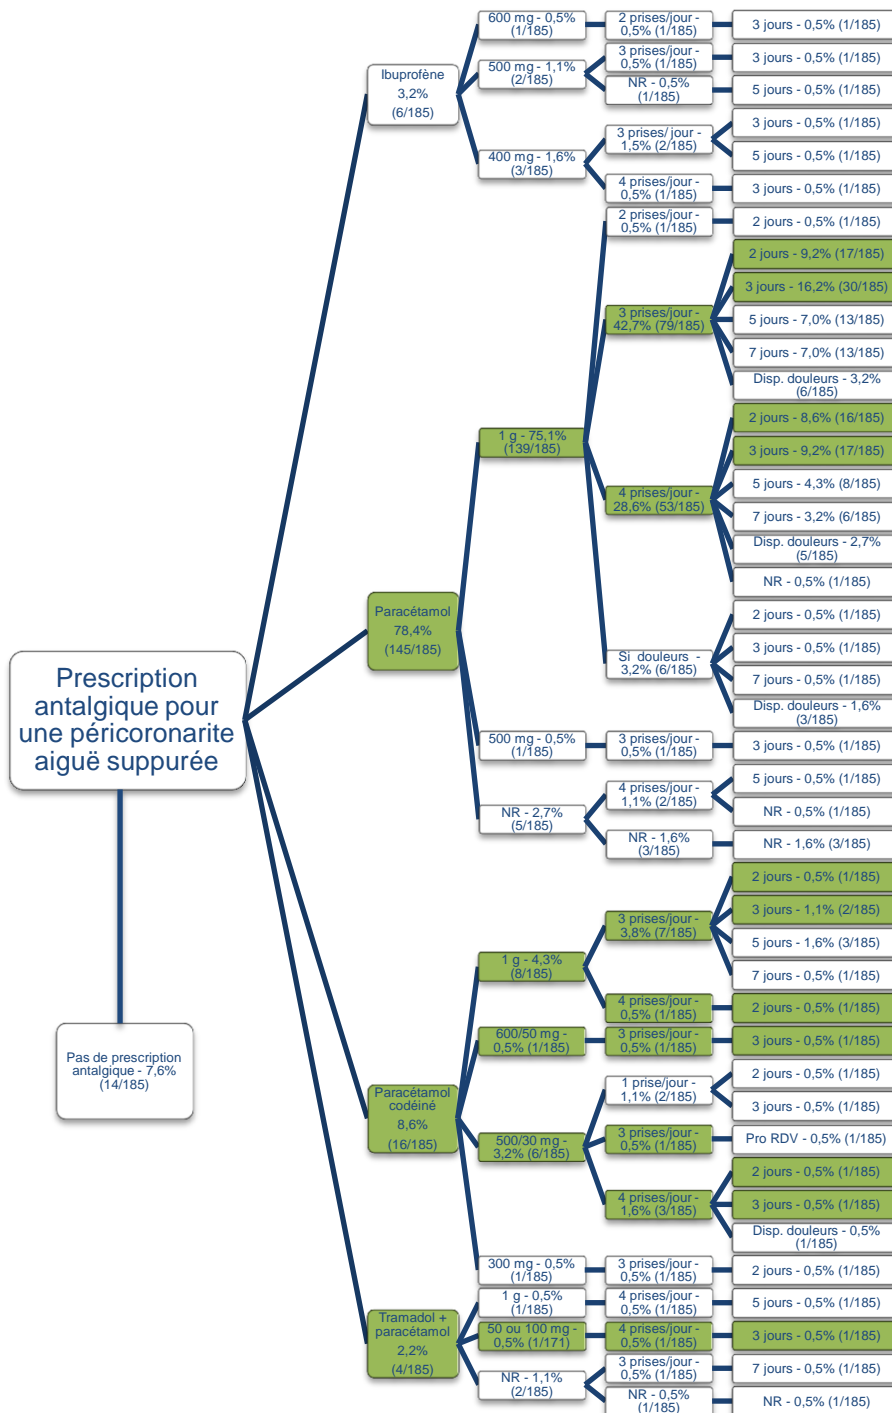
Prescription antalgique pour une péricoronarite aiguë suppurée

Pas de prescription antalgique - 7,6% (14/185)

Ibuprofène 3,2% (6/185)

600 mg - 0,5% (1/185)
2 prises/jour - 0,5% (1/185)
3 jours - 0,5% (1/185)

500 mg - 1,1% (2/185)
3 prises/jour - 0,5% (1/185)
3 jours - 0,5% (1/185)
NR - 0,5% (1/185)
5 jours - 0,5% (1/185)

400 mg - 1,6% (3/185)
3 prises/ jour - 1,5% (2/185)
3 jours - 0,5% (1/185)
5 jours - 0,5% (1/185)
4 prises/jour - 0,5% (1/185)
3 jours - 0,5% (1/185)

Paracétamol 78,4% (145/185)

1 g - 75,1% (139/185)
2 prises/jour - 0,5% (1/185)
2 jours - 0,5% (1/185)
3 prises/jour - 42,7% (79/185)
2 jours - 9,2% (17/185)
3 jours - 16,2% (30/185)
5 jours - 7,0% (13/185)
7 jours - 7,0% (13/185)
Disp. douleurs - 3,2% (6/185)
4 prises/jour - 28,6% (53/185)
2 jours - 8,6% (16/185)
3 jours - 9,2% (17/185)
5 jours - 4,3% (8/185)
7 jours - 3,2% (6/185)
Disp. douleurs - 2,7% (5/185)
NR - 0,5% (1/185)
Si douleurs - 3,2% (6/185)
2 jours - 0,5% (1/185)
3 jours - 0,5% (1/185)
7 jours - 0,5% (1/185)
Disp. douleurs - 1,6% (3/185)

500 mg - 0,5% (1/185)
3 prises/jour - 0,5% (1/185)
3 jours - 0,5% (1/185)

NR - 2,7% (5/185)
4 prises/jour - 1,1% (2/185)
5 jours - 0,5% (1/185)
NR - 0,5% (1/185)
NR - 1,6% (3/185)
NR - 1,6% (3/185)

Paracétamol codéiné 8,6% (16/185)

1 g - 4,3% (8/185)
3 prises/jour - 3,8% (7/185)
2 jours - 0,5% (1/185)
3 jours - 1,1% (2/185)
5 jours - 1,6% (3/185)
7 jours - 0,5% (1/185)
4 prises/jour - 0,5% (1/185)
2 jours - 0,5% (1/185)

600/50 mg - 0,5% (1/185)
3 prises/jour - 0,5% (1/185)
3 jours - 0,5% (1/185)

500/30 mg - 3,2% (6/185)
1 prise/jour - 1,1% (2/185)
2 jours - 0,5% (1/185)
3 jours - 0,5% (1/185)
3 prises/jour - 0,5% (1/185)
Pro RDV - 0,5% (1/185)
4 prises/jour - 1,6% (3/185)
2 jours - 0,5% (1/185)
3 jours - 0,5% (1/185)
Disp. douleurs - 0,5% (1/185)

300 mg - 0,5% (1/185)
3 prises/jour - 0,5% (1/185)
2 jours - 0,5% (1/185)

Tramadol + paracétamol 2,2% (4/185)

1 g - 0,5% (1/185)
4 prises/jour - 0,5% (1/185)
5 jours - 0,5% (1/185)

50 ou 100 mg - 0,5% (1/171)
4 prises/jour - 0,5% (1/185)
3 jours - 0,5% (1/185)

NR - 1,1% (2/185)
3 prises/jour - 0,5% (1/185)
7 jours - 0,5% (1/185)
NR - 0,5% (1/185)
NR - 0,5% (1/185)